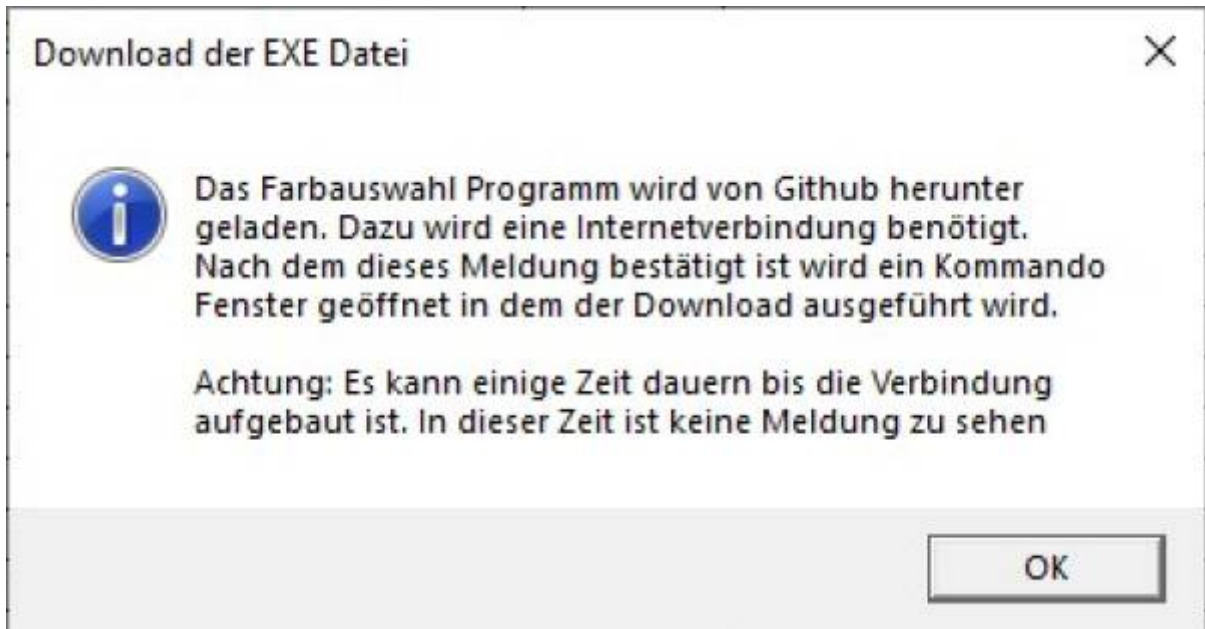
Download der EXE Datei

X

Das Farbauswahl Programm wird von Github herunter geladen. Dazu wird eine Internetverbindung benötigt. Nach dem dieses Meldung bestätigt ist wird ein Kommando Fenster geöffnet in dem der Download ausgeführt wird.

Achtung: Es kann einige Zeit dauern bis die Verbindung aufgebaut ist. In dieser Zeit ist keine Meldung zu sehen

OK